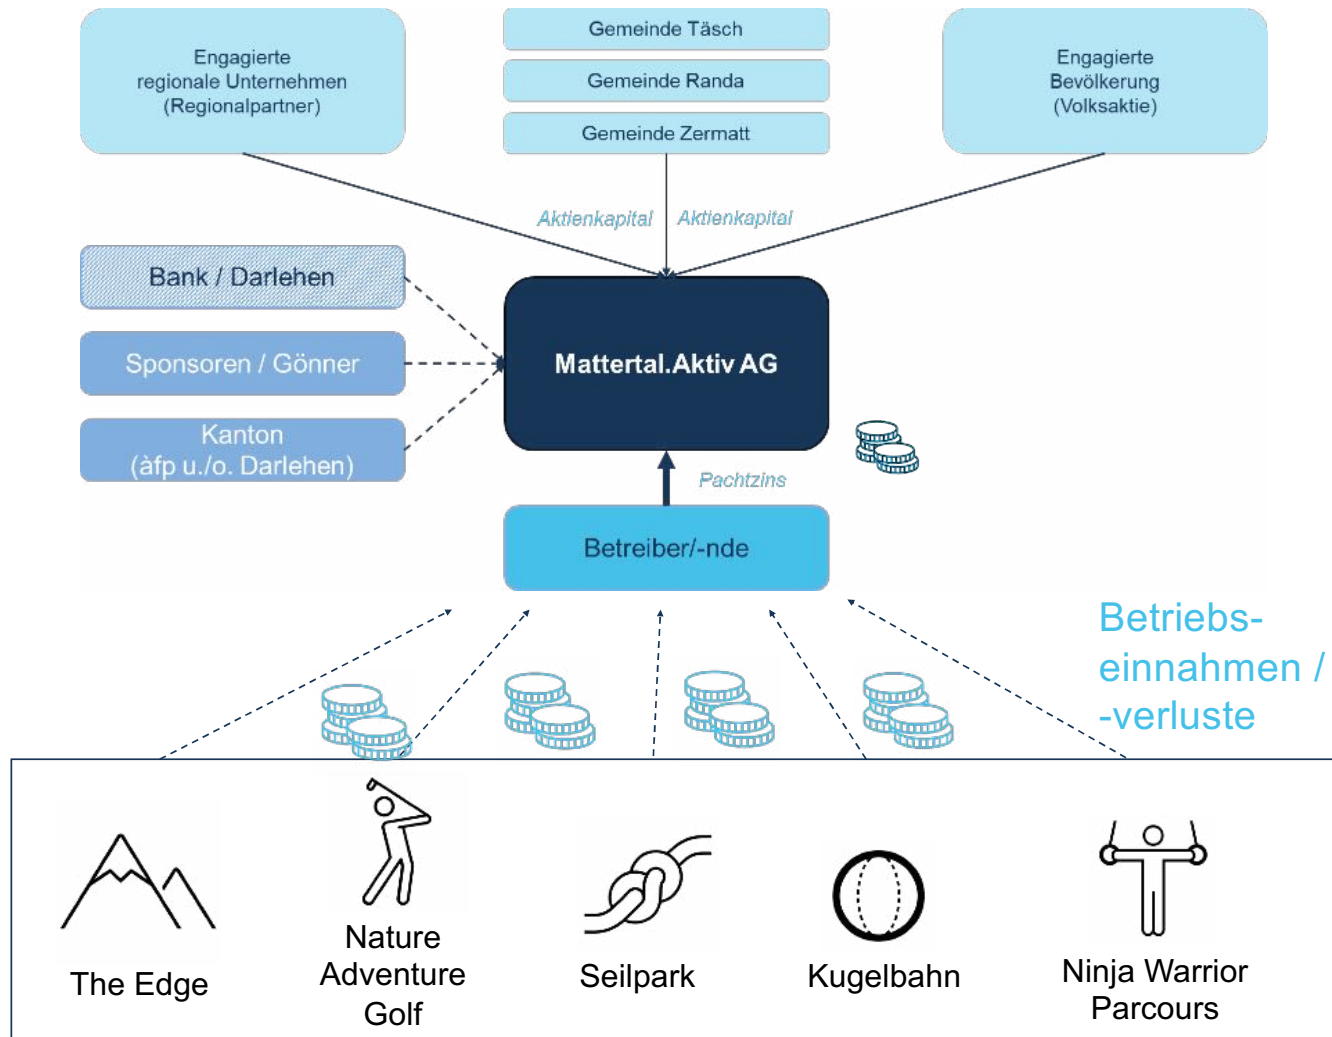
Engagierte regionale Unternehmen (Regionalpartner)

Gemeinde Täsch

Gemeinde Randa

Gemeinde Zermatt

Engagierte Bevölkerung (Volksaktie)

Aktienkapital

Aktienkapital

Bank / Darlehen

Sponsoren / Gönner

Kanton (àfp u./o. Darlehen)

Mattertal.Aktiv AG

Pachtzins

Betreiber/-nde

Betriebseinnahmen / -verluste

The Edge

Nature Adventure Golf

Seilpark

Kugelbahn

Ninja Warrior Parcours